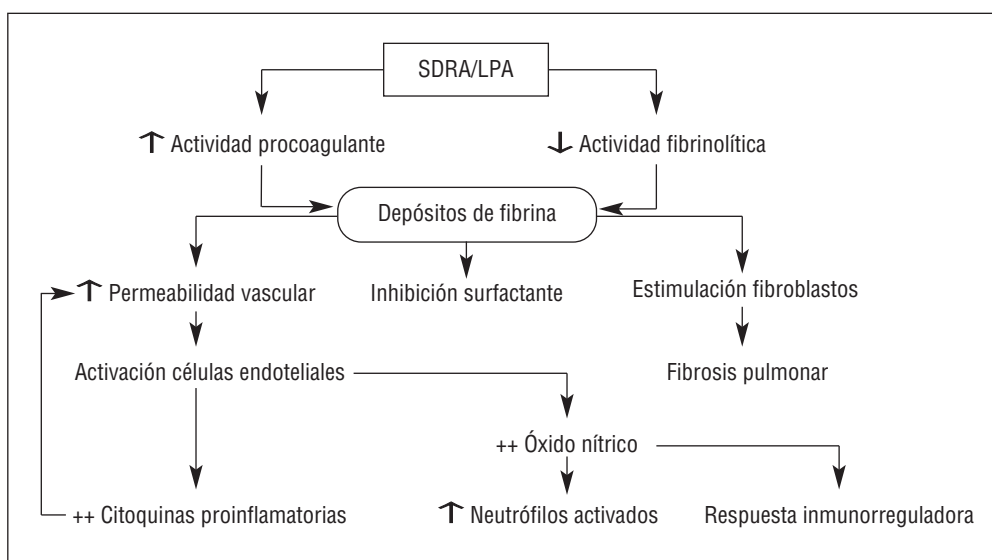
SDRA/LPA

↑ Actividad procoagulante

↓ Actividad fibrinolítica

Depósitos de fibrina

↑ Permeabilidad vascular

Inhibición surfactante

Estimulación fibroblastos

Activación células endoteliales

Fibrosis pulmonar

++ Óxido nítrico

++ Citoquinas proinflamatorias

↑ Neutrófilos activados

Respuesta inmunorreguladora